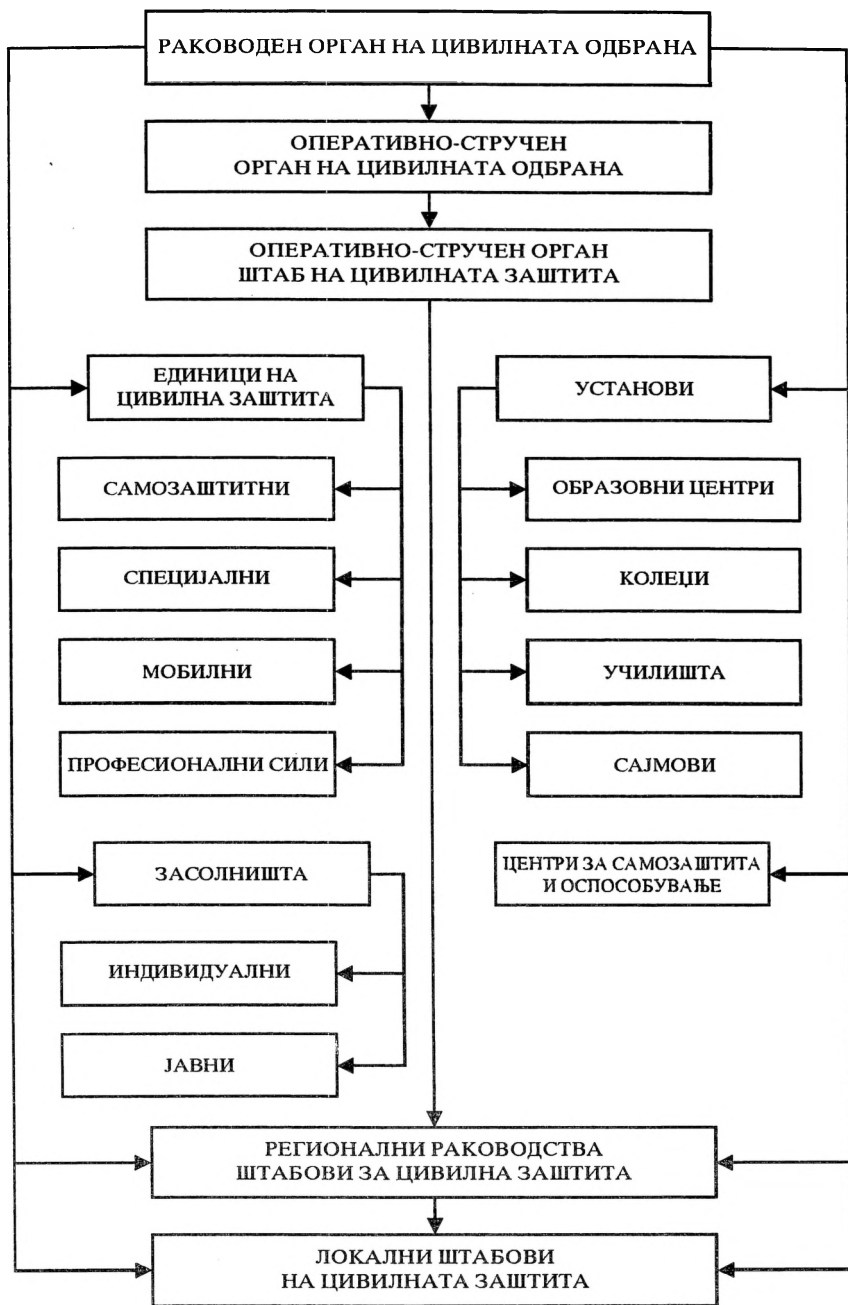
РАКОВОДЕН ОРГАН НА ЦИВИЛНАТА ОДБРАНА

ОПЕРАТИВНО-СТРУЧЕН ОРГАН НА ЦИВИЛНАТА ОДБРАНА

ОПЕРАТИВНО-СТРУЧЕН ОРГАН ШТАБ НА ЦИВИЛНАТА ЗАШТИТА

ЕДИНИЦИ НА ЦИВИЛНА ЗАШТИТА

САМОЗАШТИТНИ

СПЕЦИЈАЛНИ

МОБИЛНИ

ПРОФЕСИОНАЛНИ СИЛИ

УСТАНОВИ

ОБРАЗОВНИ ЦЕНТРИ

КОЛЕЦИ

УЧИЛИШТА

САЈМОВИ

ЗАСОЛНИШТА

ИНДИВИДУАЛНИ

ЈАВНИ

ЦЕНТРИ ЗА САМОЗАШТИТА И ОСПОСОБУВАЊЕ

РЕГИОНАЛНИ РАКОВОДСТВА ШТАБОВИ ЗА ЦИВИЛНА ЗАШТИТА

ЛОКАЛНИ ШТАБОВИ НА ЦИВИЛНАТА ЗАШТИТА